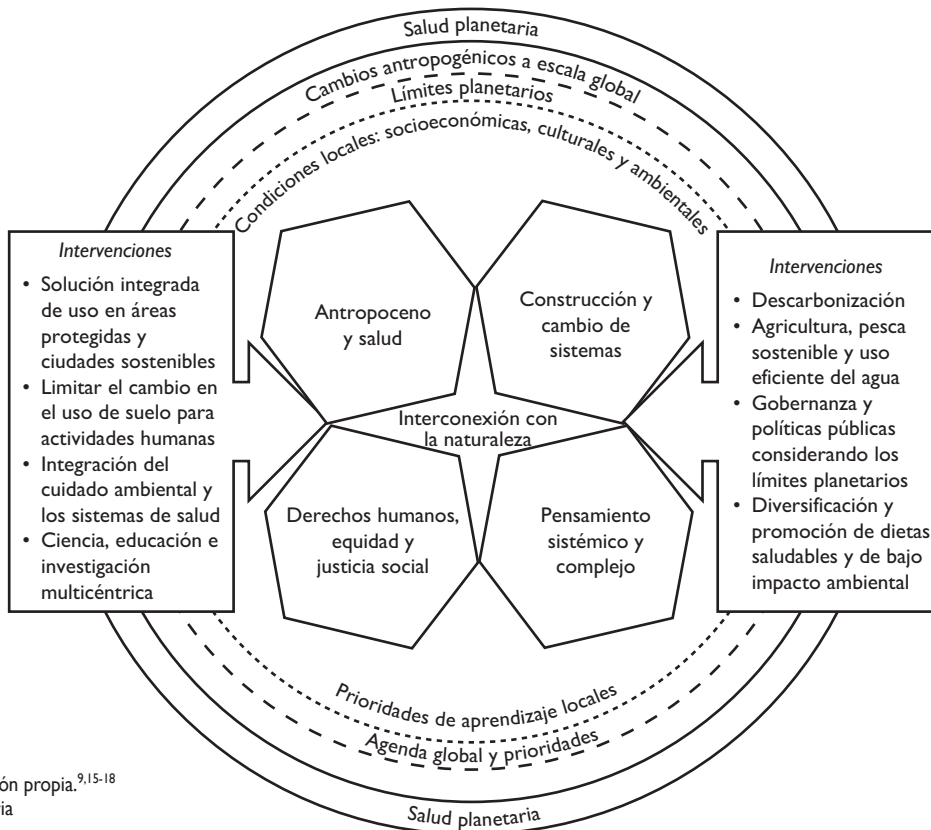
Salud planetaria

Cambios antropogénicos a escala global

Límites planetarios

Condiciones locales: socioeconómicas, culturales y ambientales

*Intervenciones*

- Solución integrada de uso en áreas protegidas y ciudades sostenibles
- Limitar el cambio en el uso de suelo para actividades humanas
- Integración del cuidado ambiental y los sistemas de salud
- Ciencia, educación e investigación multicéntrica

Antropoceno y salud

Construcción y cambio de sistemas

Interconexión con la naturaleza

Derechos humanos, equidad y justicia social

Pensamiento sistémico y complejo

*Intervenciones*

- Descarbonización
- Agricultura, pesca sostenible y uso eficiente del agua
- Gobernanza y políticas públicas considerando los límites planetarios
- Diversificación y promoción de dietas saludables y de bajo impacto ambiental

Prioridades de aprendizaje locales

Agenda global y prioridades

ón propia.$^{9,15-18}$
ia

Salud planetaria